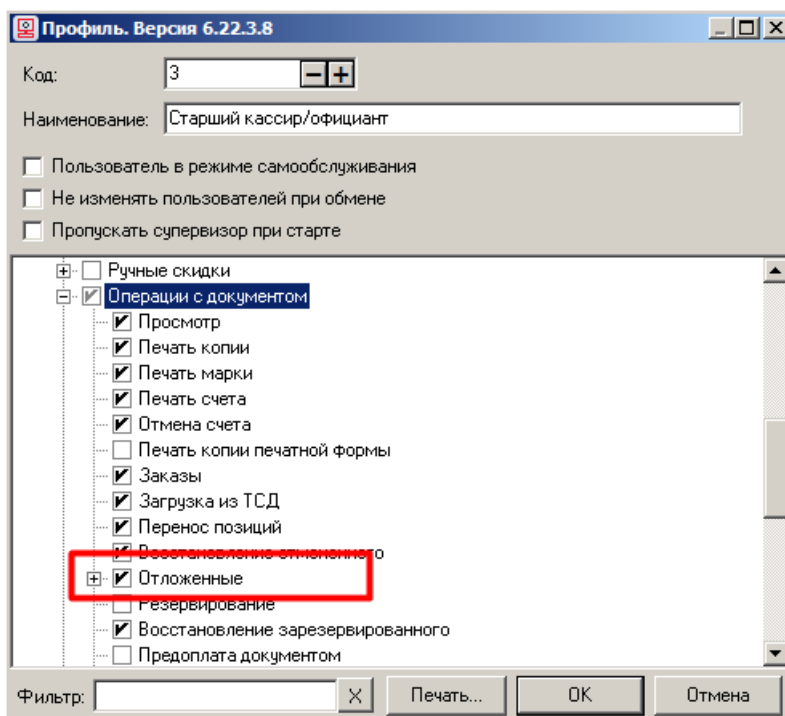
Профиль. Версия 6.22.3.8

Код: 3

Наименование: Старший кассир/официант

Пользователь в режиме самообслуживания

Не изменять пользователей при обмене

Пропускать супервизор при старте

Ручные скидки

Операции с документом

Просмотр

Печать копии

Печать марки

Печать счета

Отмена счета

Печать копии печатной формы

Заказы

Загрузка из ТСД

Перенос позиций

Восстановление отмененного

Отложенные

Резервирование

Восстановление зарезервированного

Предоплата документом

Фильтр:

Печать...

ОК

Отмена